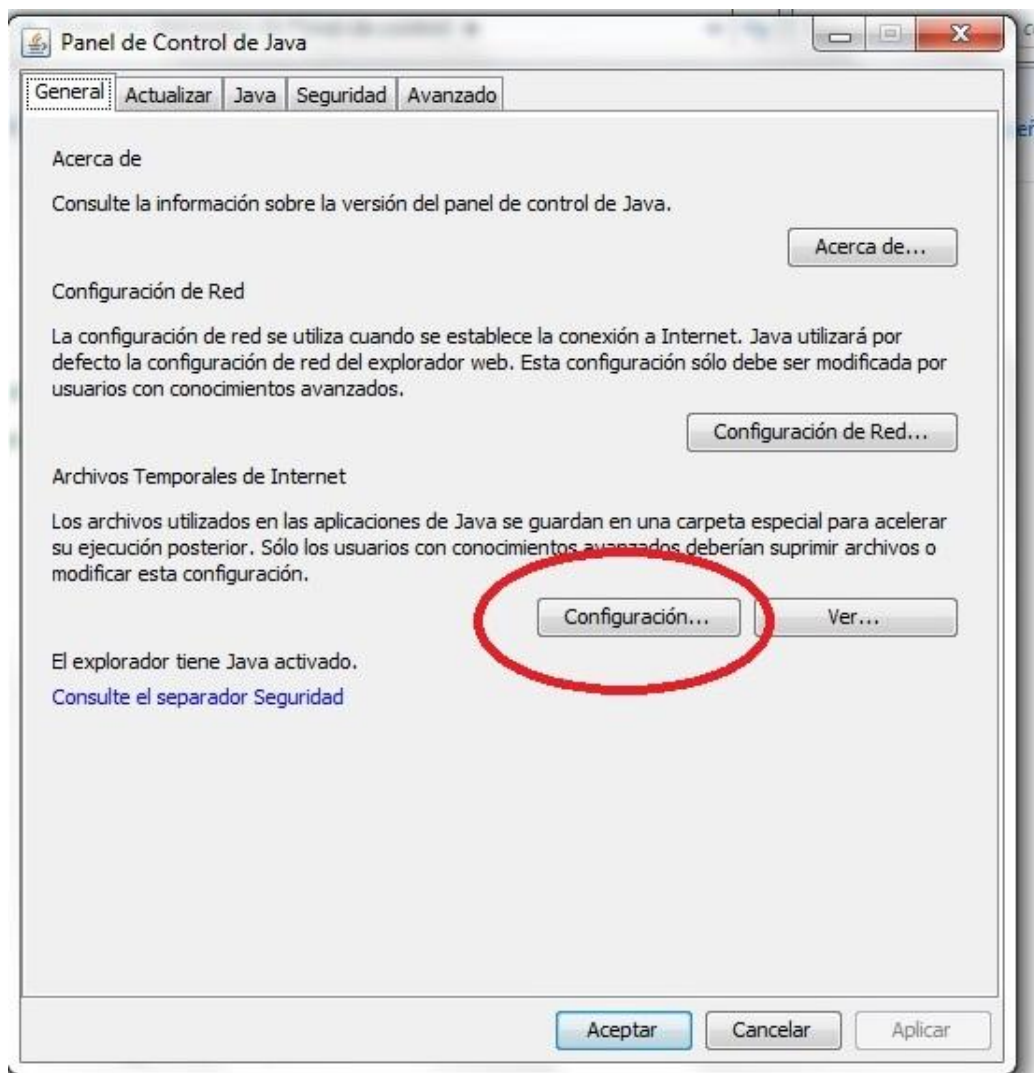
Panel de Control de Java

General | Actualizar | Java | Seguridad | Avanzado

Acerca de

Consulte la información sobre la versión del panel de control de Java.

Acerca de...

Configuración de Red

La configuración de red se utiliza cuando se establece la conexión a Internet. Java utilizará por defecto la configuración de red del explorador web. Esta configuración sólo debe ser modificada por usuarios con conocimientos avanzados.

Configuración de Red...

Archivos Temporales de Internet

Los archivos utilizados en las aplicaciones de Java se guardan en una carpeta especial para acelerar su ejecución posterior. Sólo los usuarios con conocimientos avanzados deberían suprimir archivos o modificar esta configuración.

Configuración...

Ver...

El explorador tiene Java activado.

Consulte el separador Seguridad

Aceptar

Cancelar

Aplicar